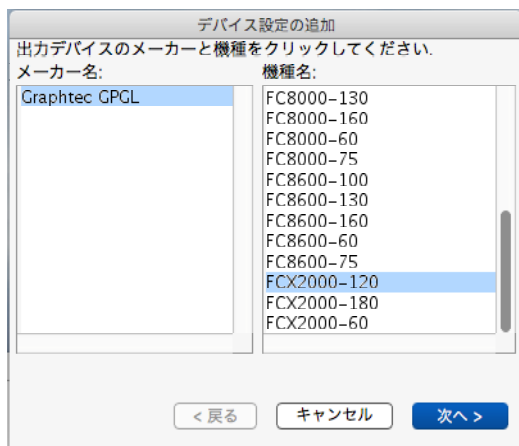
デバイス設定の追加

出力デバイスのメーカーと機種をクリックしてください.

メーカー名:

Graphtec GPGL

機種名:

FC8000-130
FC8000-160
FC8000-60
FC8000-75
FC8600-100
FC8600-130
FC8600-160
FC8600-60
FC8600-75
FCX2000-120
FCX2000-180
FCX2000-60

< 戻る
キャンセル
次へ >